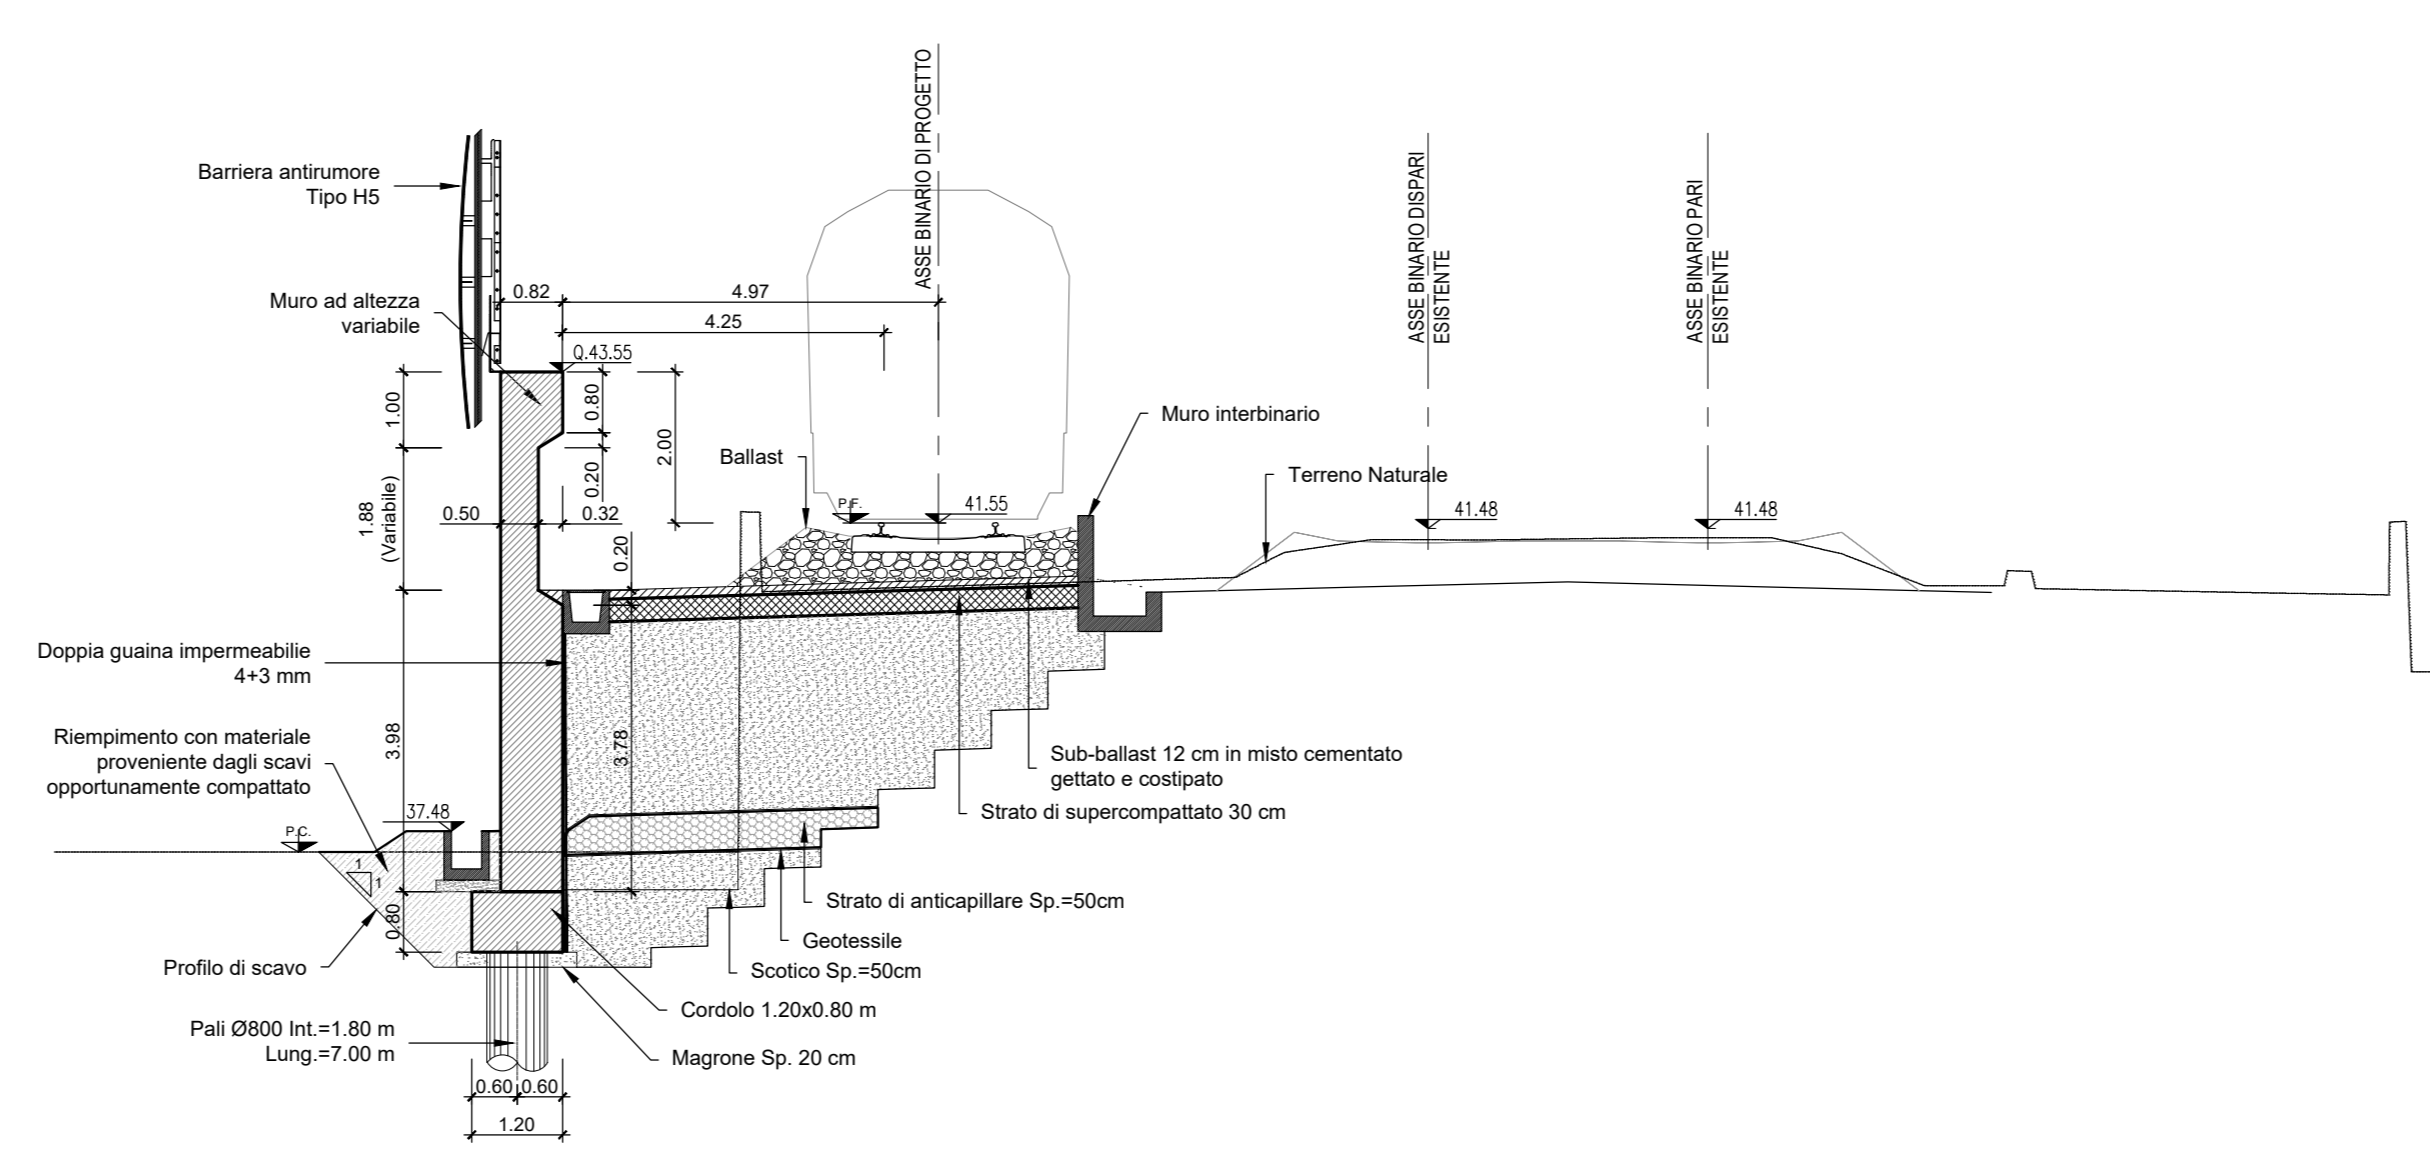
Barriera antirumore
Tipo H5

Muro ad altezza
variabile

ASSE BINARIO DI PROGETTO

ASSE BINARIO DISPARI
ESISTENTE

ASSE BINARIO PARI
ESISTENTE

0.82
4.97
4.25
Q.43.55
1.00
0.80
2.00
0.20
1.88
(Variabile)
0.50
0.32
0.20
Ballast
P.F.
41.55
Muro interbinario
Terreno Naturale
41.48
41.48

Doppia guaina impermeabilie
4+3 mm

3.98
3.78

Riempimento con materiale
proveniente dagli scavi
opportunamente compattato

Sub-ballast 12 cm in misto cementato
gettato e costipato

Strato di supercompattato 30 cm

37.48
P.C.
1
1
0.80

Strato di anticapillare Sp.=50cm

Geotessile

Profilo di scavo

Scotico Sp.=50cm

Cordolo 1.20x0.80 m

Pali Ø800 Int.=1.80 m
Lung.=7.00 m

Magrone Sp. 20 cm

0.60
0.60
1.20